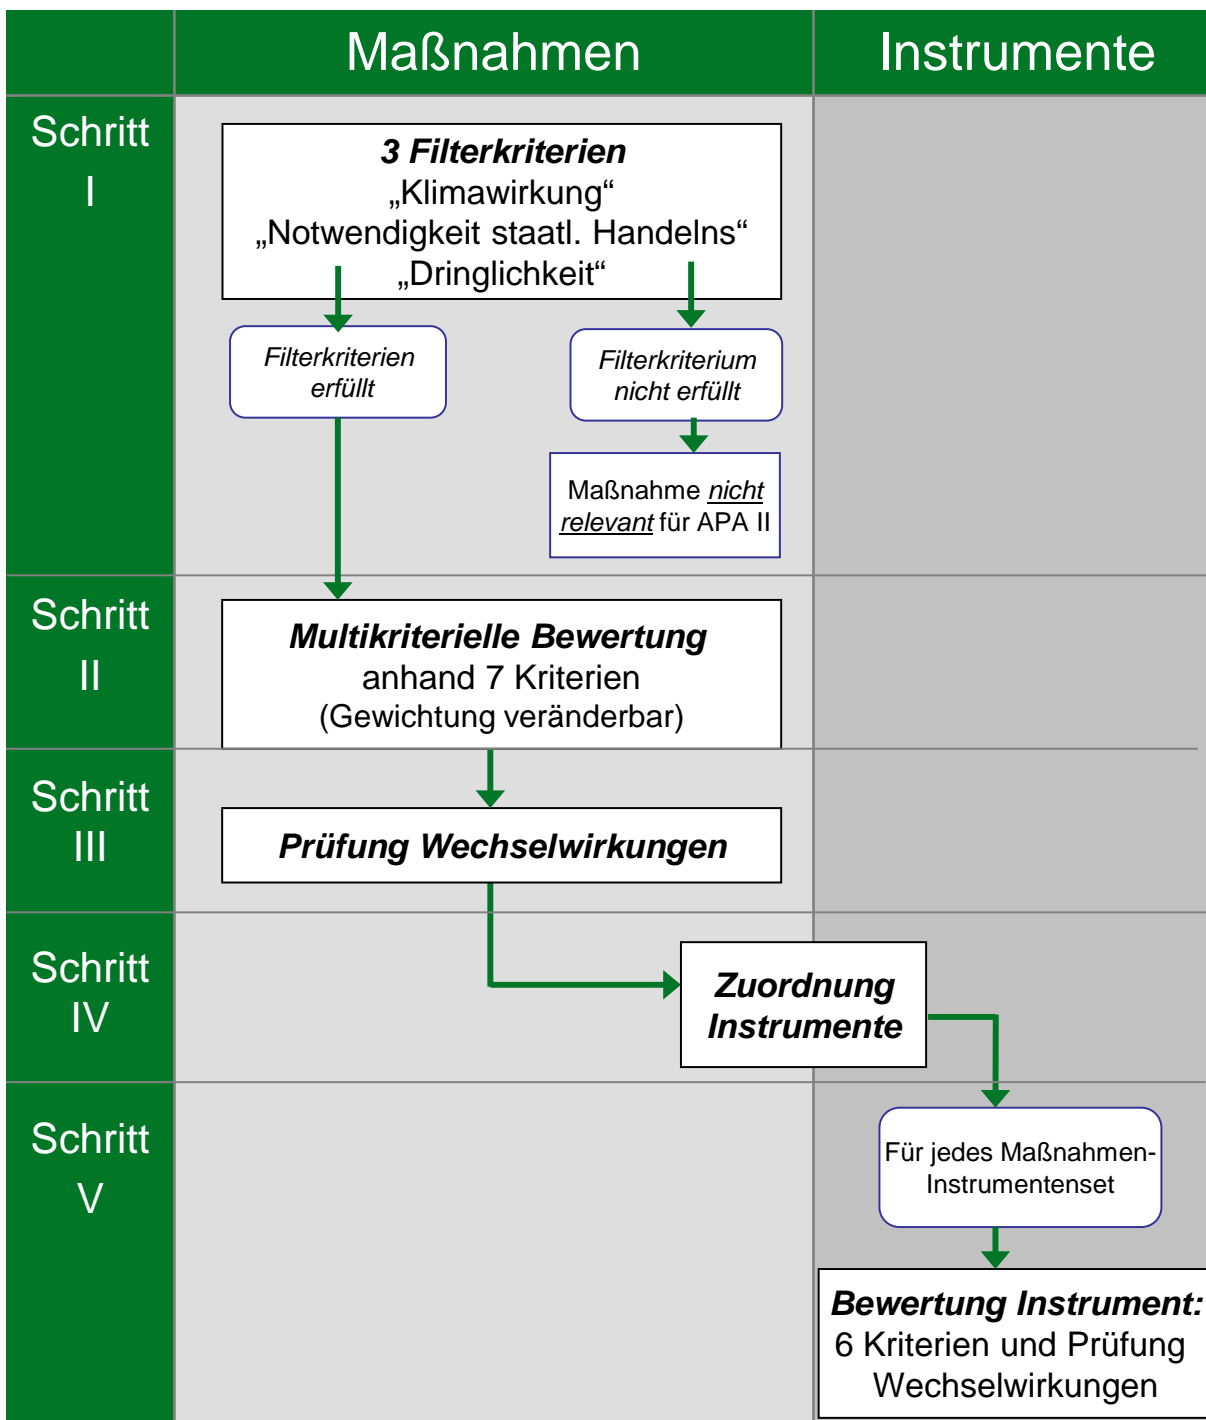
Maßnahmen

Instrumente

Schritt I

3 Filterkriterien
„Klimawirkung“
„Notwendigkeit staatl. Handelns“
„Dringlichkeit“

Filterkriterien erfüllt

Filterkriterium nicht erfüllt

Maßnahme nicht relevant für APA II

Schritt II

Multikriterielle Bewertung anhand 7 Kriterien (Gewichtung veränderbar)

Schritt III

Prüfung Wechselwirkungen

Schritt IV

Zuordnung Instrumente

Schritt V

Für jedes Maßnahmen-Instrumentenset

Bewertung Instrument: 6 Kriterien und Prüfung Wechselwirkungen